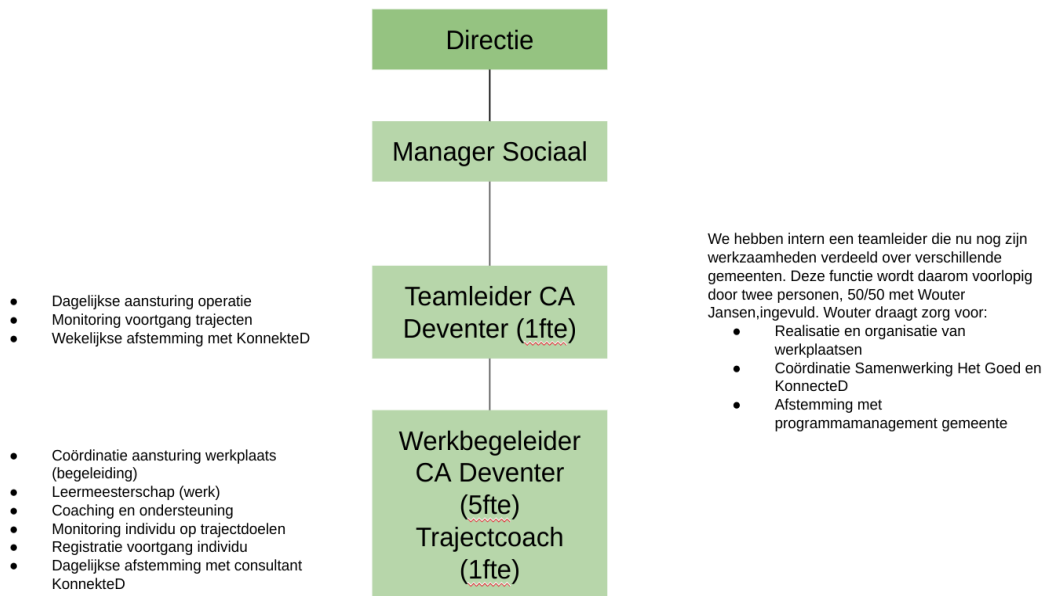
Directie

Manager Sociaal

- Dagelijkse aansturing operatie
- Monitoring voortgang trajecten
- Wekelijkse afstemming met KonnekteD

Teamleider CA Deventer (1fte)

We hebben intern een teamleider die nu nog zijn werkzaamheden verdeeld over verschillende gemeenten. Deze functie wordt daarom voorlopig door twee personen, 50/50 met Wouter Jansen,ingevuld. Wouter draagt zorg voor:
- Realisatie en organisatie van werkplaatsen
- Coördinatie Samenwerking Het Goed en KonnecteD
- Afstemming met programmamanagement gemeente

- Coördinatie aansturing werkplaats (begeleiding)
- Leermeesterschap (werk)
- Coaching en ondersteuning
- Monitoring individu op trajectdoelen
- Registratie voortgang individu
- Dagelijkse afstemming met consultant KonnekteD

Werkbegeleider CA Deventer (5fte)
Trajectcoach (1fte)